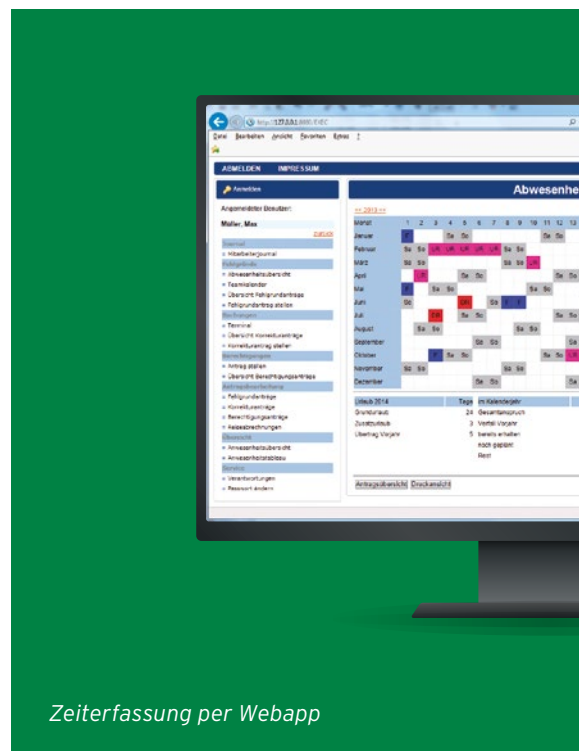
http://127.0.0.1:8080/EWC

Datei Bearbeiten Ansicht Favoriten Extras ?

ABMELDEN IMPRESSUM

Anmelden

Angemeldeter Benutzer:

Müller, Max

zurück

Journal

Mitarbeiterjournal

Fehlgründe

Abwesenheitsübersicht

Teamkalender

Übersicht Fehlgrundanträge

Fehlgrundantrag stellen

Buchungen

Terminal

Übersicht Korrekturanträge

Korrekturantrag stellen

Berechtigungen

Antrag stellen

Übersicht Berechtigungsanträge

Antragsbearbeitung

Fehlgrundanträge

Korrekturanträge

Berechtigungsanträge

Reiseabrechnungen

Übersicht

Anwesenheitsübersicht

Anwesenheitstableau

Service

Verantwortungen

Passwort ändern

Abwesenhe

<< 2013 >>

| Monat | 1 | 2 | 3 | 4 | 5 | 6 | 7 | 8 | 9 | 10 | 11 | 12 | 13 |
|---|---|---|---|---|---|---|---|---|---|---|---|---|---|
| Januar | F | | | Sa | So | | | | | | Sa | So | |
| Februar | Sa | So | UA | UA | UA | UA | UA | Sa | So | | | | |
| März | Sa | So | | | | | | Sa | So | DR | | | |
| April | | F | | | | Sa | So | | | | | | Sa |
| Mai | F | | Sa | So | | | | | | Sa | So | | |
| Juni | So | | | | DR | | | Sa | F | F | | | |
| Juli | | | ER | | Sa | So | | | | | | | Sa |
| August | | | | | | | | | Sa | So | | | |
| September | | | | | | | Sa | So | | | | | Sa |
| Oktober | | | F | Sa | So | | | | | | Sa | So | UA |
| November | Sa | So | | | | | | Sa | So | | | | |
| Dezember | | | | | Sa | So | | | | | | | Sa |

| Urlaub 2014 | Tage | im Kalenderjahr |
|---|---|---|
| Grundurlaub | 24 | Gesamtanspruch |
| Zusatzurlaub | 3 | Vortrag Vorjahr |
| Übertrag Vorjahr | 5 | bereits erhalten |
| | | noch geplant |
| | | Rest |

Antragsübersicht Druckansicht

Zeiterfassung per Webapp